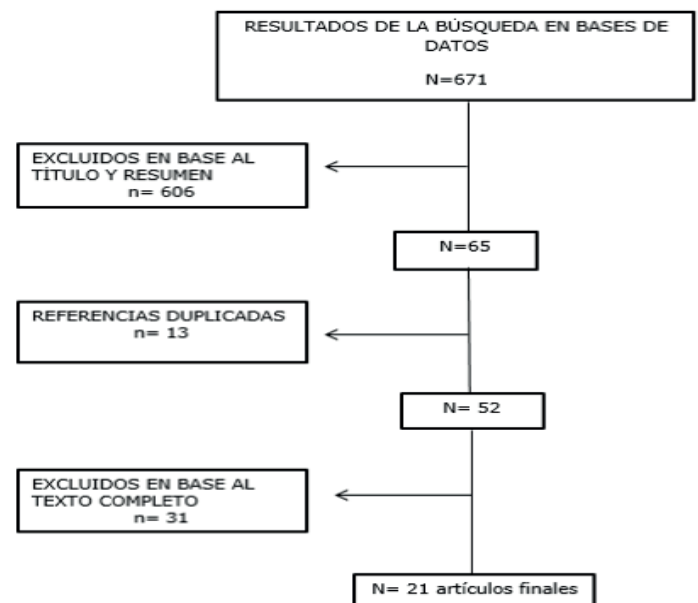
RESULTADOS DE LA BÚSQUEDA EN BASES DE DATOS

N=671

EXCLUIDOS EN BASE AL TÍTULO Y RESUMEN
n= 606

N=65

REFERENCIAS DUPLICADAS
n= 13

N= 52

EXCLUIDOS EN BASE AL TEXTO COMPLETO
n= 31

N= 21 artículos finales